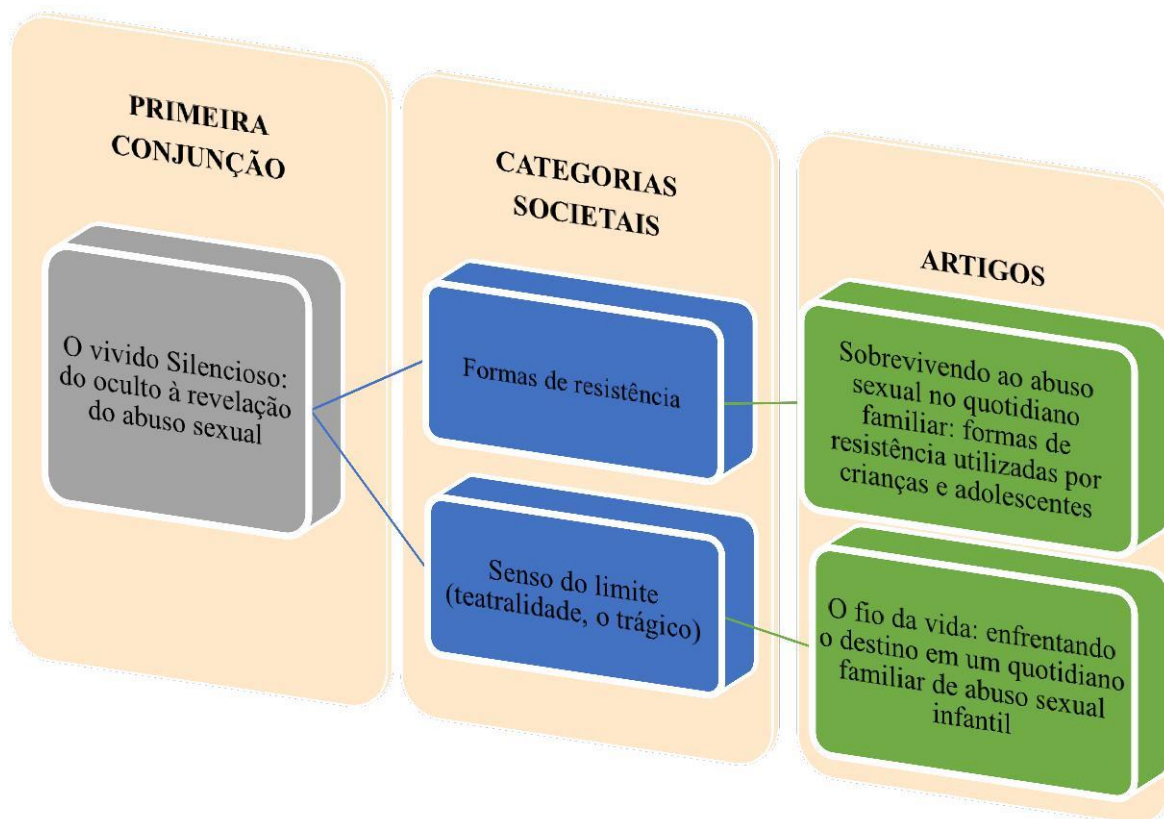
PRIMEIRA CONJUNÇÃO

O vivido Silencioso: do oculto à revelação do abuso sexual

CATEGORIAS SOCIETAIS

Formas de resistência

Senso do limite (teatralidade, o trágico)

ARTIGOS

Sobrevivendo ao abuso sexual no quotidiano familiar: formas de resistência utilizadas por crianças e adolescentes

O fio da vida: enfrentando o destino em um quotidiano familiar de abuso sexual infantil